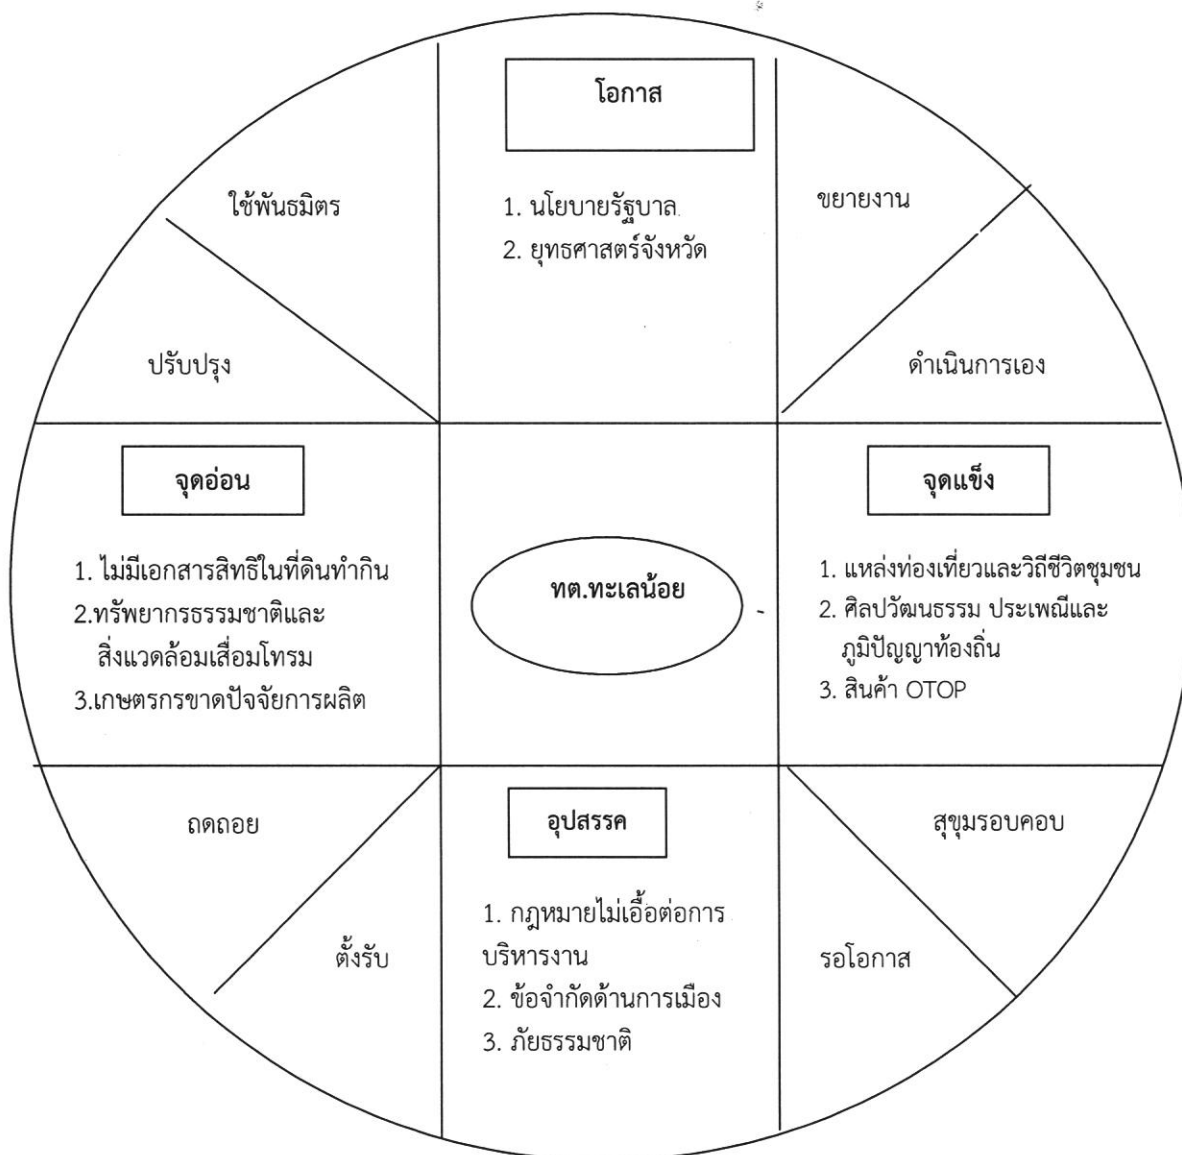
ใช้พันธมิตร

ปรับปรุง

โอกาส

1. นโยบายรัฐบาล
2. ยุทธศาสตร์จังหวัด

ขยายงาน

ดำเนินการเอง

จุดอ่อน

1. ไม่มีเอกสารสิทธิในที่ดินทำกิน
2.ทรัพยากรธรรมชาติและสิ่งแวดล้อมเสื่อมโทรม
3.เกษตรกรขาดปัจจัยการผลิต

ทต.ทะเลน้อย

จุดแข็ง

1. แหล่งท่องเที่ยวและวิถีชีวิตชุมชน
2. ศิลปวัฒนธรรม ประเพณีและภูมิปัญญาท้องถิ่น
3. สินค้า OTOP

ถดถอย

ตั้งรับ

อุปสรรค

1. กฎหมายไม่เอื้อต่อการบริหารงาน
2. ข้อจำกัดด้านการเมือง
3. ภัยธรรมชาติ

สุขุมรอบคอบ

รอโอกาส